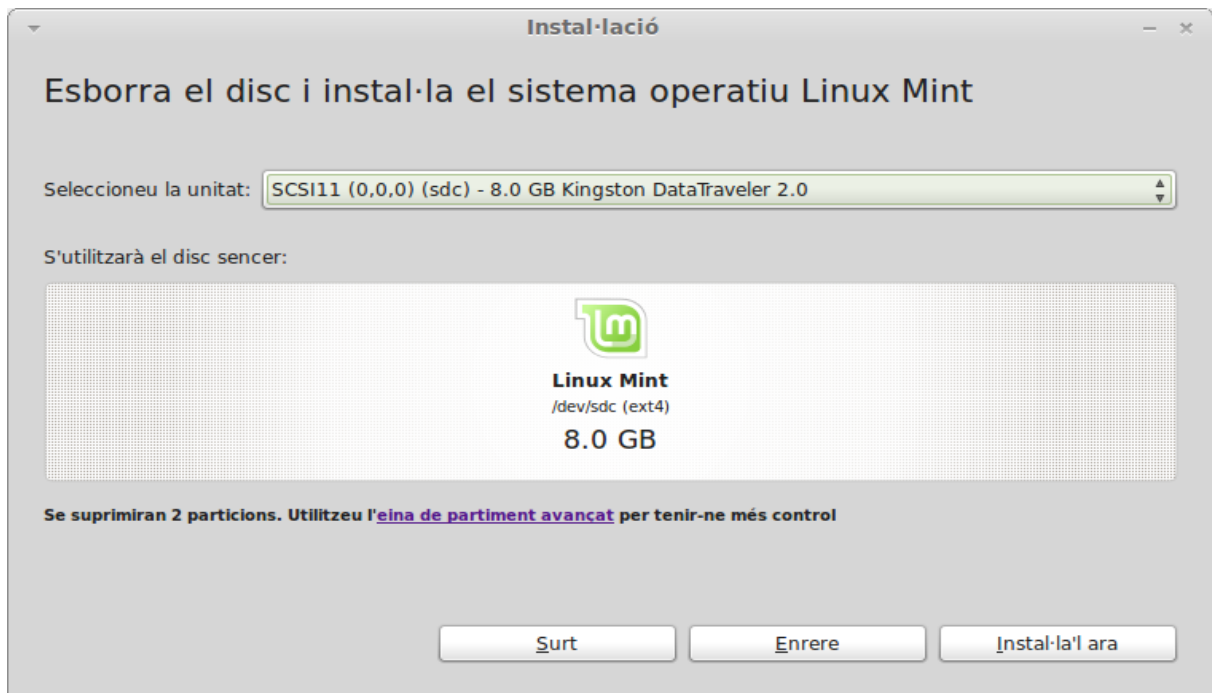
Instal·lació

Esborra el disc i instal·la el sistema operatiu Linux Mint

Seleccioneu la unitat: SCSI11 (0,0,0) (sdc) - 8.0 GB Kingston DataTraveler 2.0

S'utilitzarà el disc sencer:

Linux Mint
/dev/sdc (ext4)
8.0 GB

Se suprimiran 2 particions. Utilitzeu l'eina de partiment avançat per tenir-ne més control

Surt | Enrere | Instal·la'l ara